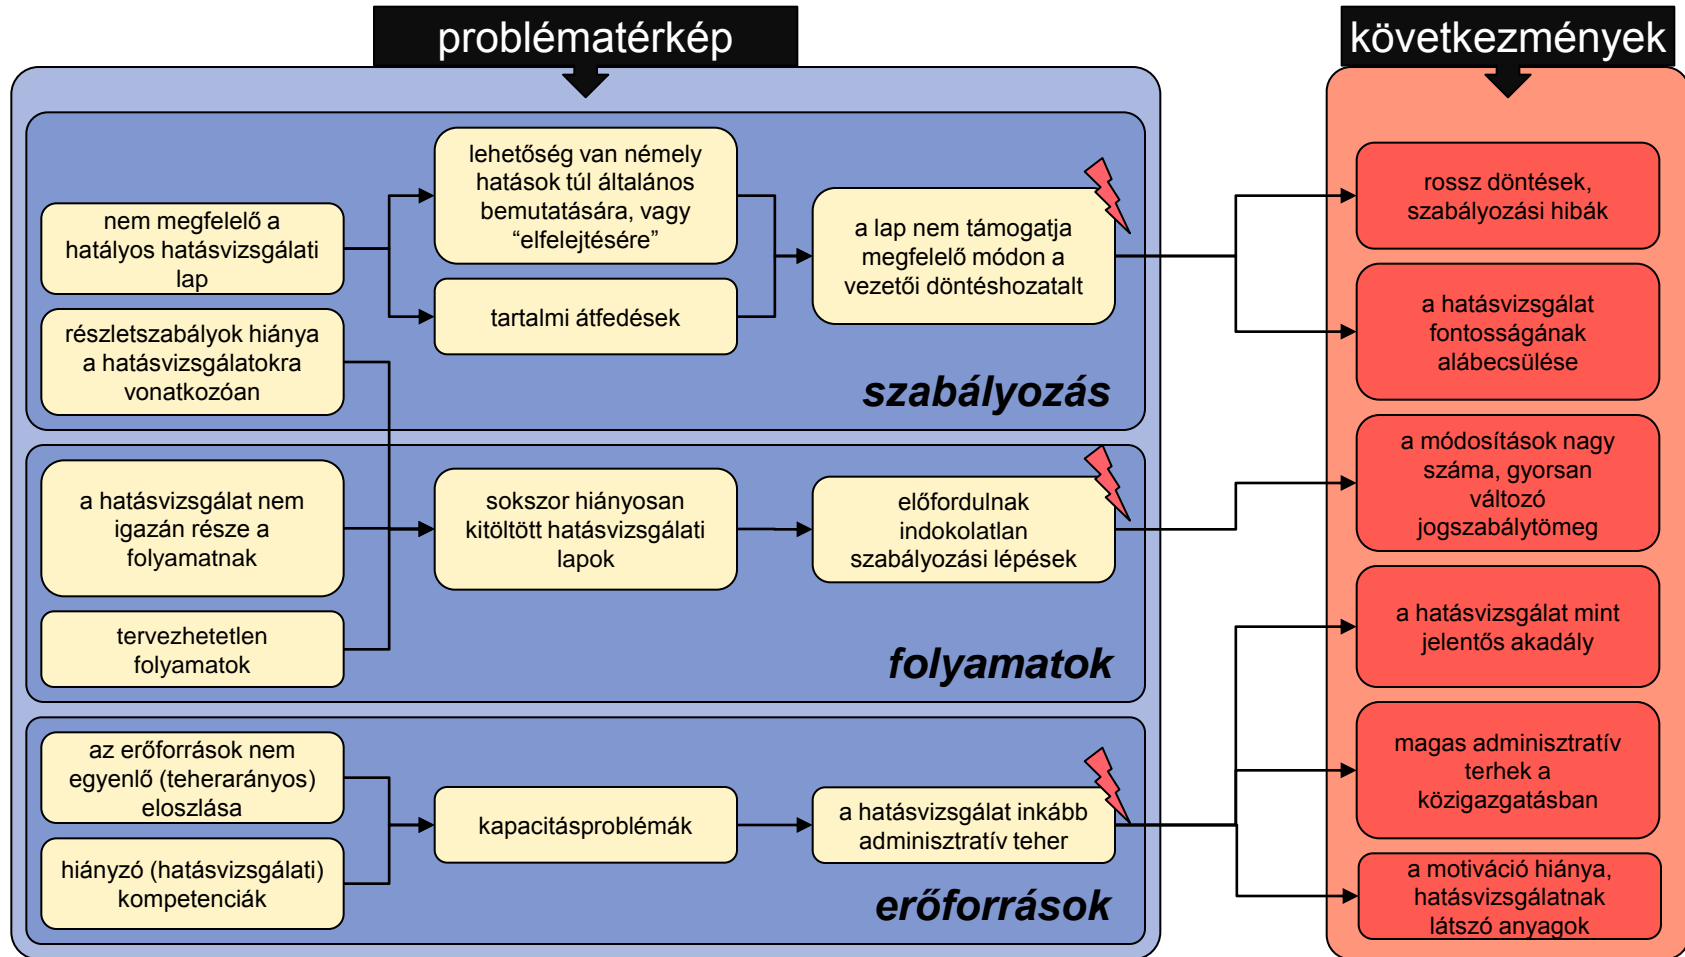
problématérkép

nem megfelelő a hatályos hatásvizsgálati lap

lehetőség van némely hatások túl általános bemutatására, vagy “elfelejtésére”

tartalmi átfedések

a lap nem támogatja megfelelő módon a vezetői döntéshozatalt

részletszabályok hiánya a hatásvizsgálatokra vonatkozóan

szabályozás

a hatásvizsgálat nem igazán része a folyamatnak

sokszor hiányosan kitöltött hatásvizsgálati lapok

előfordulnak indokolatlan szabályozási lépések

tervezhetetlen folyamatok

folyamatok

az erőforrások nem egyenlő (teherarányos) eloszlása

kapacitásproblémák

a hatásvizsgálat inkább adminisztratív teher

hiányzó (hatásvizsgálati) kompetenciák

erőforrások

következmények

rossz döntések, szabályozási hibák

a hatásvizsgálat fontosságának alábecsülése

a módosítások nagy száma, gyorsan változó jogszabálytömeg

a hatásvizsgálat mint jelentős akadály

magas adminisztratív terhek a közigazgatásban

a motiváció hiánya, hatásvizsgálatnak látszó anyagok